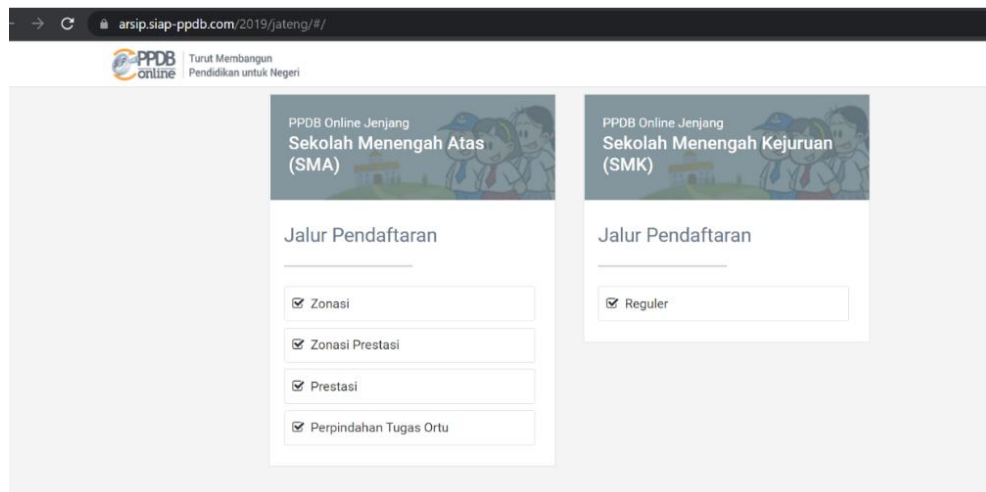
arsip.siap-ppdb.com/2019/jateng/#/

PPDB online

Turut Membangun Pendidikan untuk Negeri

PPDB Online Jenjang
Sekolah Menengah Atas (SMA)

Jalur Pendaftaran

Zonasi

Zonasi Prestasi

Prestasi

Perpindahan Tugas Ortu

PPDB Online Jenjang
Sekolah Menengah Kejuruan (SMK)

Jalur Pendaftaran

Reguler